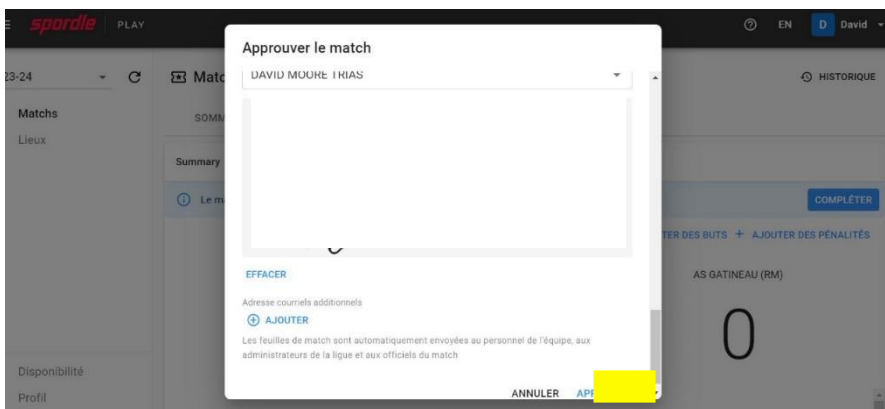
spordle PLAY

EN D David

23-24

Matchs
Lieux

Disponibilité
Profil

Matc

SOMM

Summary

Le m

HISTORIQUE

COMPLÉTER

TER DES BUTS + AJOUTER DES PÉNALITÉS

AS GATINEAU (RM)

0

Approuver le match

DAVID MOORE TRIAS

EFFACER

Adresse courriels additionnels

AJOUTER

Les feuilles de match sont automatiquement envoyées au personnel de l'équipe, aux administrateurs de la ligue et aux officiels du match

ANNULER APP